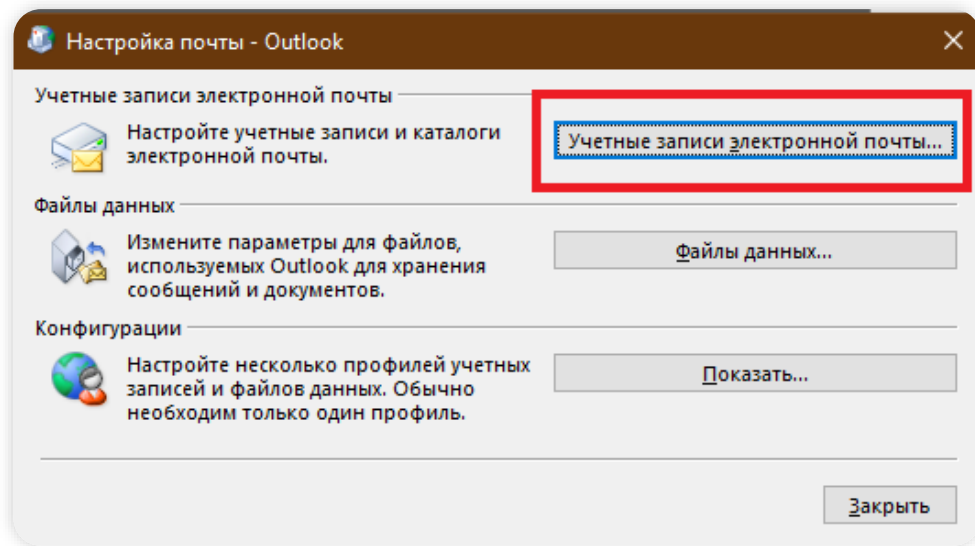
Настройка почты - Outlook

Учетные записи электронной почты

Настройте учетные записи и каталоги электронной почты.

Учетные записи электронной почты...

Файлы данных

Измените параметры для файлов, используемых Outlook для хранения сообщений и документов.

Файлы данных...

Конфигурации

Настройте несколько профилей учетных записей и файлов данных. Обычно необходим только один профиль.

Показать...

Закрыть